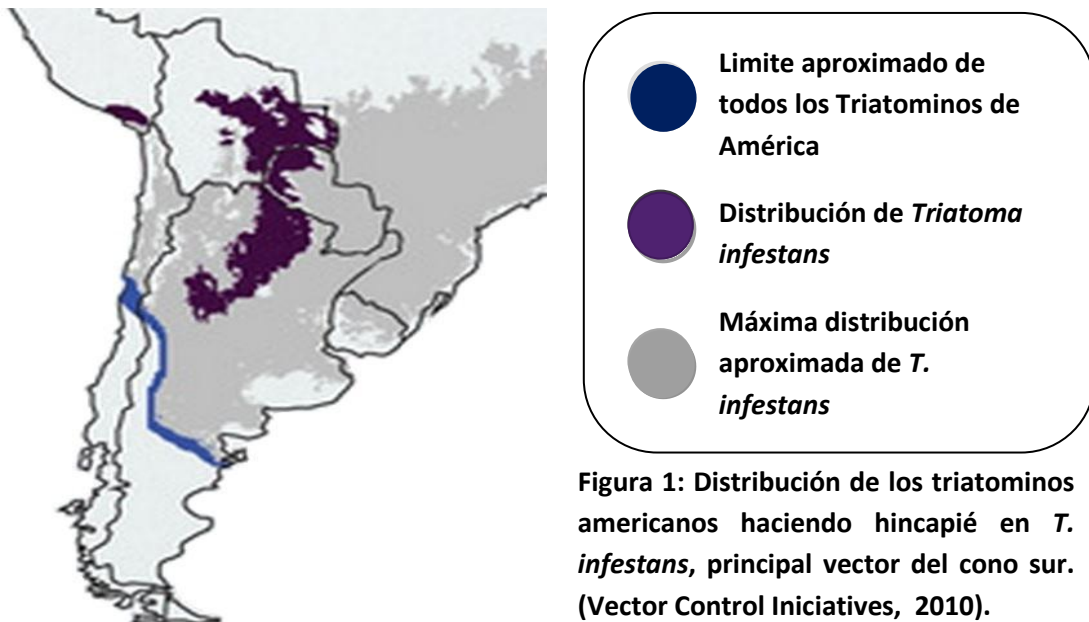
Limite aproximado de todos los Triatominos de América

Distribución de *Triatoma infestans*

Máxima distribución aproximada de *T. infestans*

Figura 1: Distribución de los triatominos americanos haciendo hincapié en *T. infestans*, principal vector del cono sur. (Vector Control Iniciatives, 2010).